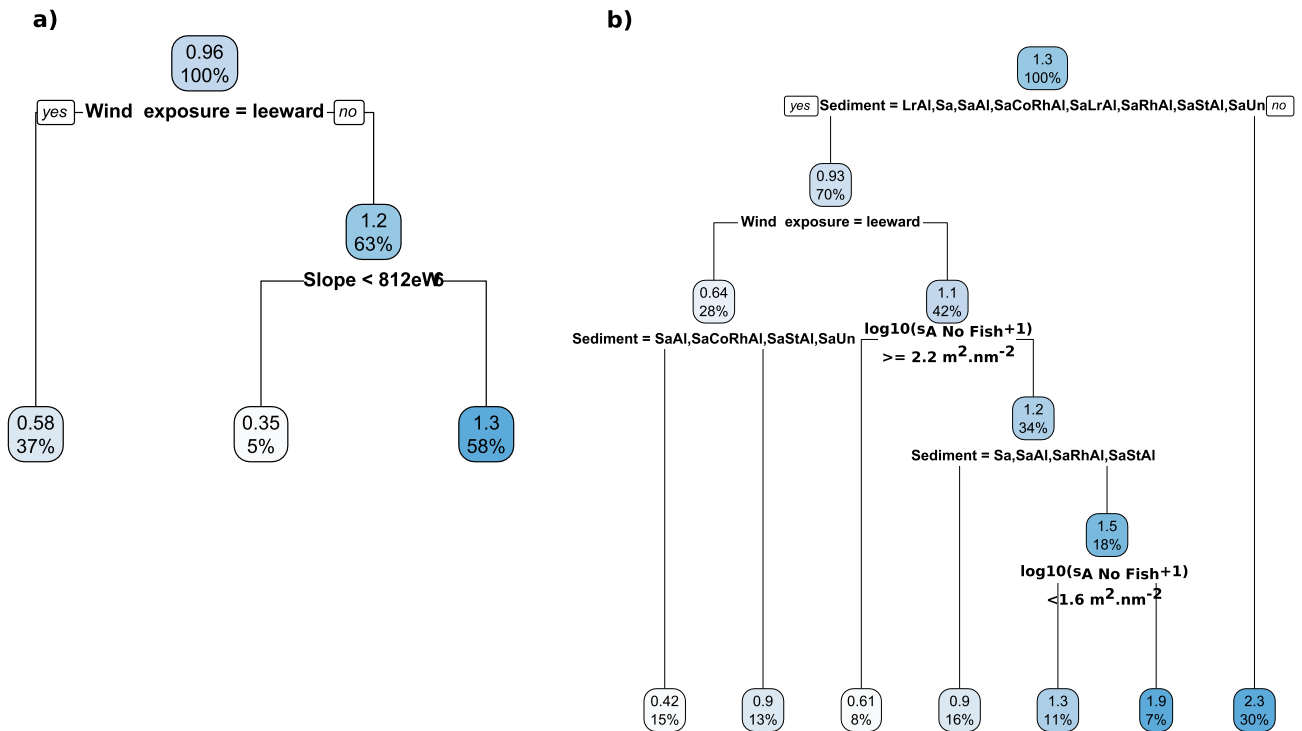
a)

0.96
100%

yes Wind exposure = leeward no

1.2
63%

Slope < 812e-06

0.58
37%

0.35
5%

1.3
58%

b)

1.3
100%

yes Sediment = LrAl,Sa,SaAl,SaCoRhAl,SaLrAl,SaRhAl,SaStAl,SaUn no

0.93
70%

Wind exposure = leeward

0.64
28%

1.1
42%

Sediment = SaAl,SaCoRhAl,SaStAl,SaUn

$\log10(s_{A\ No\ Fish}+1)$
$>= 2.2\ m^2.nm^{-2}$

1.2
34%

Sediment = Sa,SaAl,SaRhAl,SaStAl

1.5
18%

$\log10(s_{A\ No\ Fish}+1)$
$<1.6\ m^2.nm^{-2}$

0.42
15%

0.9
13%

0.61
8%

0.9
16%

1.3
11%

1.9
7%

2.3
30%